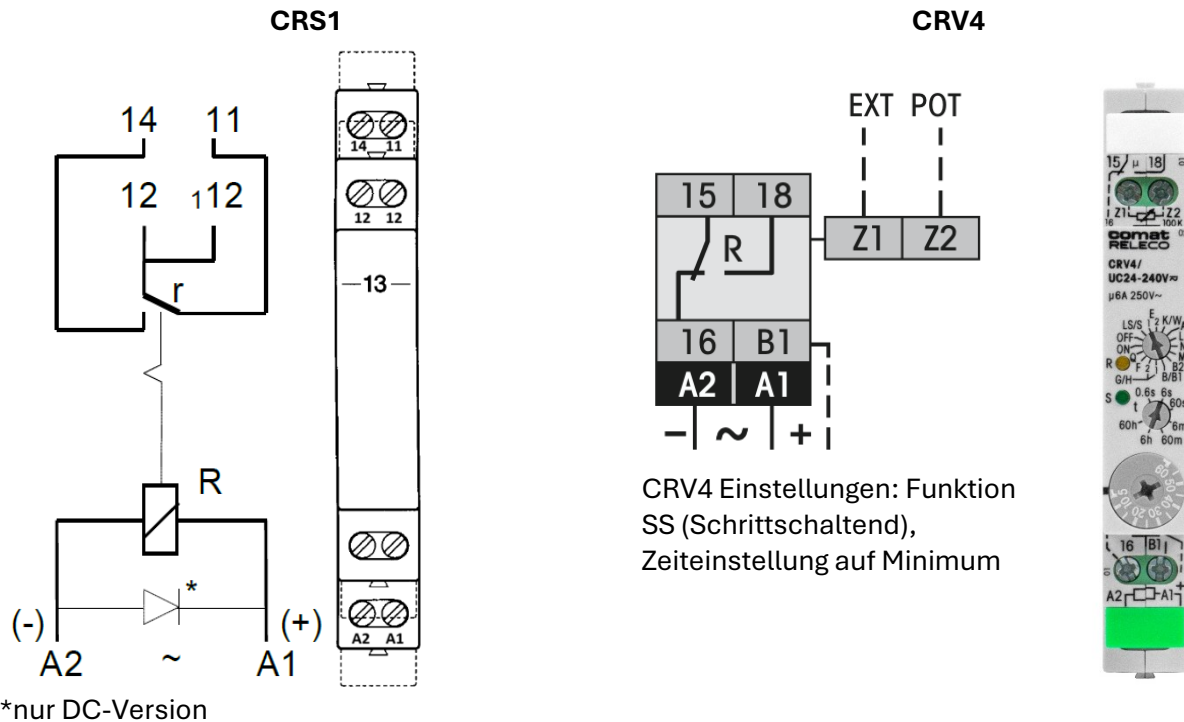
CRS1

14 11

12 $_1$12

r

R

\*

(-) (+)

A2 ~ A1

\*nur DC-Version

14 11

12 12

13

A2 A1

CRV4

EXT POT

15 18

R

Z1 Z2

16 B1

A2 A1

– ~ +

CRV4 Einstellungen: Funktion SS (Schrittschaltend), Zeiteinstellung auf Minimum

15 18

Z1 Z2

comat RELECO

CRV4/ UC24-240V

μ6A 250V~

LS/S K/W

OFF ON

R

G/H B/B1

S 0.6s 6s

60h 60s

6h 60m

16 B1

A2 A1